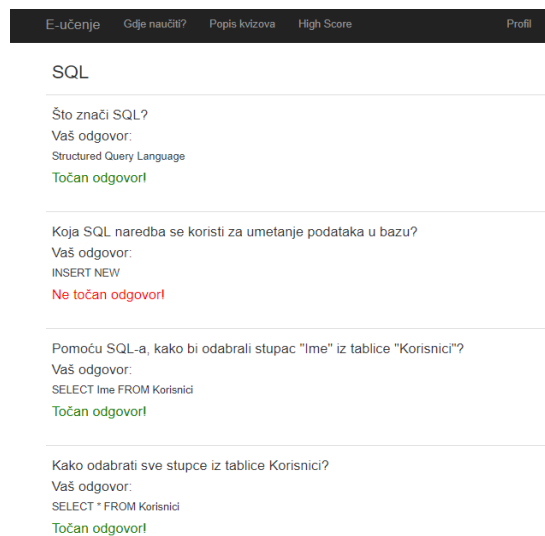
E-učenje Gdje naučiti? Popis kvizova High Score Profil

SQL

Što znači SQL?
Vaš odgovor:
Structured Query Language
Točan odgovor!

Koja SQL naredba se koristi za umetanje podataka u bazu?
Vaš odgovor:
INSERT NEW
Ne točan odgovor!

Pomoću SQL-a, kako bi odabrali stupac "Ime" iz tablice "Korisnici"?
Vaš odgovor:
SELECT Ime FROM Korisnici
Točan odgovor!

Kako odabrati sve stupce iz tablice Korisnici?
Vaš odgovor:
SELECT * FROM Korisnici
Točan odgovor!